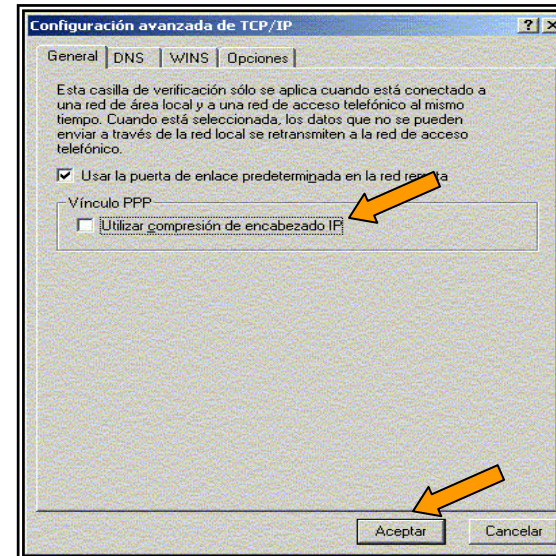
Configuración avanzada de TCP/IP

? X

General | DNS | WINS | Opciones

Esta casilla de verificación sólo se aplica cuando está conectado a una red de área local y a una red de acceso telefónico al mismo tiempo. Cuando está seleccionada, los datos que no se pueden enviar a través de la red local se retransmiten a la red de acceso telefónico.

☑ Usar la puerta de enlace predeterminada en la red re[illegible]ta

Vínculo PPP

☐ Utilizar compresión de encabezado IP

Aceptar

Cancelar